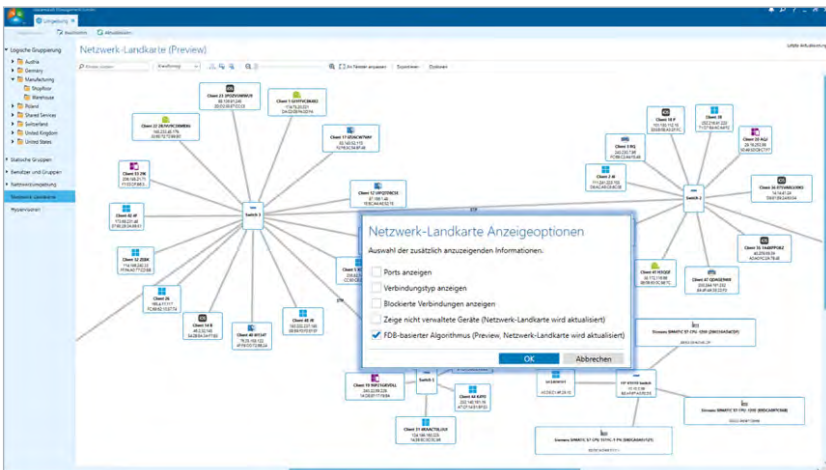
Umgebung

Bearbeiten

Aktualisieren

Logische Gruppierung

Austria

Germany

Manufacturing

Shopfloor

Warehouse

Poland

Shared Services

Switzerland

United Kingdom

United States

Statische Gruppen

Benutzer und Gruppen

Netzwerkumgebung

Netzwerk-Landkarte

Hypervisoren

Netzwerk-Landkarte (Preview)

Letzte Aktualisierung

Switch 1

Switch 2

Switch 3

Client 23

Client 1

Client 27

Client 17

Client 33

Client 12

Client 26

Client 12 ZEBA

Client 26

Client 14

Client 40

Client 48

Client 18

Client 4

Client 10

Client 22

Client 2

Client 42

Client 47

Client 16

Client 31

Client 19

Client 15

Siemens SIMATIC S7-1200

Siemens SIMATIC S7-1200

Siemens SIMATIC S7-1500

Netzwerk-Landkarte Anzeigeoptionen

Auswahl der zusätzlich anzuzeigenden Informationen.

Ports anzeigen

Verbindungstyp anzeigen

Blockierte Verbindungen anzeigen

Zeige nicht verwaltete Geräte (Netzwerk-Landkarte wird aktualisiert)

FDB-basierter Algorithmus (Preview, Netzwerk-Landkarte wird aktualisiert)

OK

Abbrechen